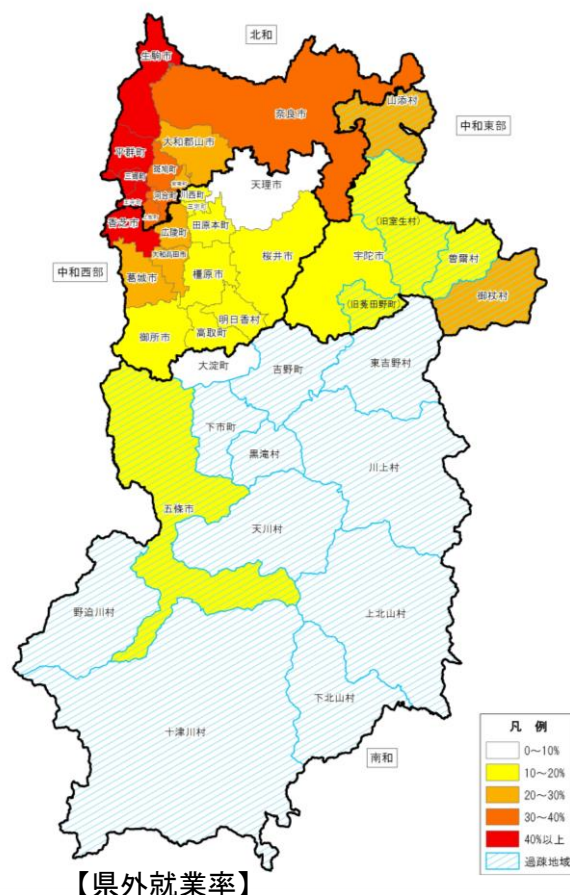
北和
生駒市
奈良市
山添村
中和東部
大和郡山市
平群町
三郷町
斑鳩町
安堵町
川西町
三宅町
王寺町
河合町
上牧町
広陵町
香芝市
天理市
田原本町
旧室生村
曽爾村
宇陀市
桜井市
中和西部
大和高田市
葛城市
橿原市
御杖村
旧菟田野町
明日香村
御所市
高取町
大淀町
吉野町
東吉野村
下市町
黒滝村
川上村
五條市
天川村
野迫川村
上北山村
下北山村
十津川村
南和
凡　例
0～10%
10～20%
20～30%
30～40%
40%以上
過疎地域
【県外就業率】